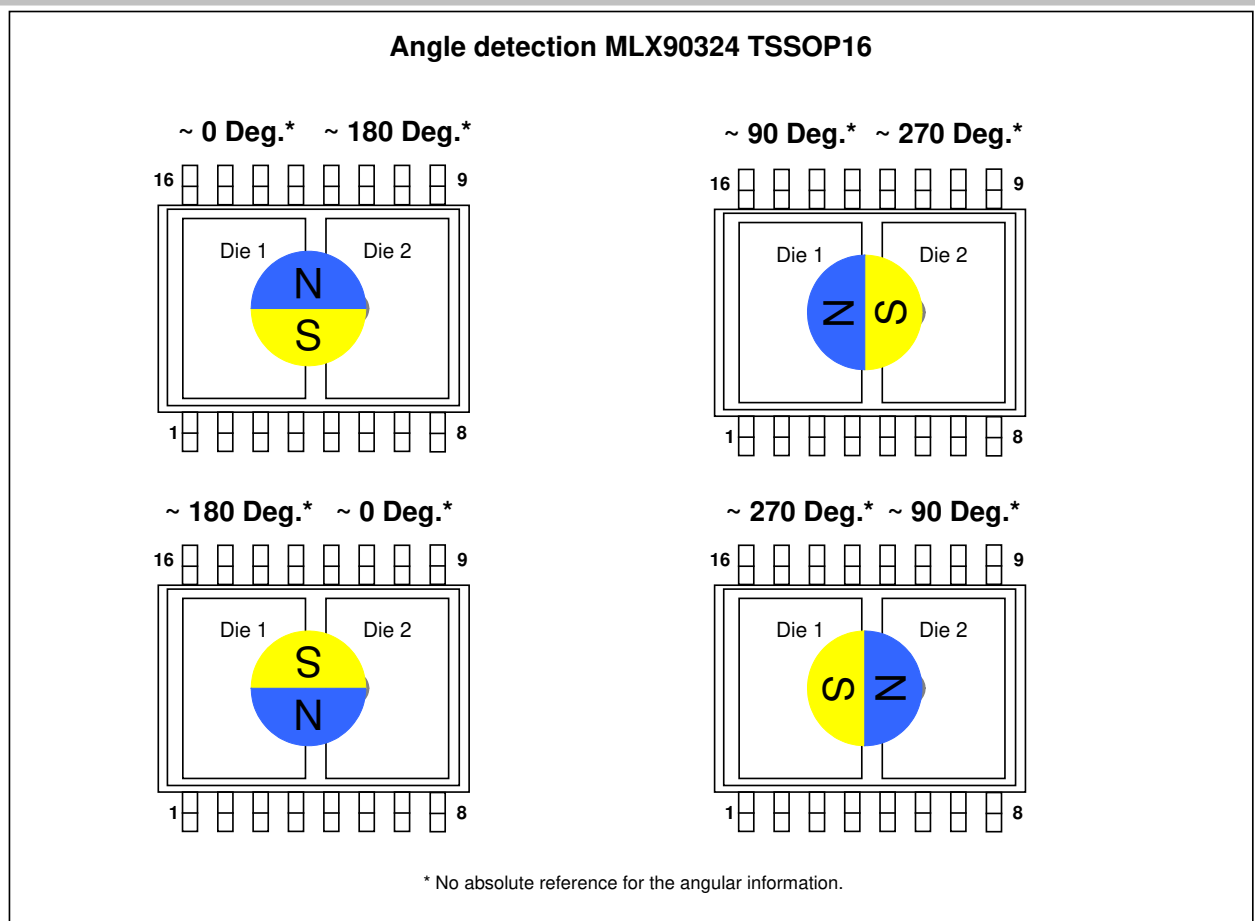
Angle detection MLX90324 TSSOP16

~ 0 Deg.* ~ 180 Deg.*

16 9

Die 1 Die 2

N

S

1 8

~ 90 Deg.* ~ 270 Deg.*

16 9

Die 1 Die 2

N S

1 8

~ 180 Deg.* ~ 0 Deg.*

16 9

Die 1 Die 2

S

N

1 8

~ 270 Deg.* ~ 90 Deg.*

16 9

Die 1 Die 2

S N

1 8

* No absolute reference for the angular information.